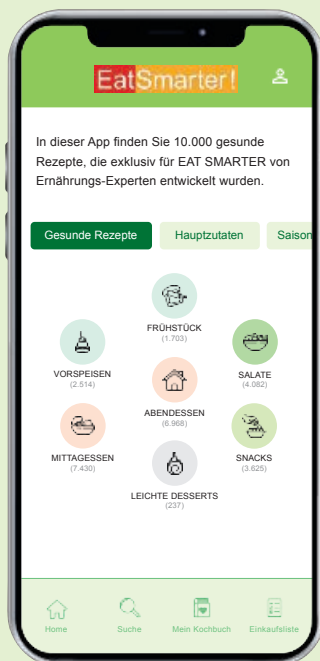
EatSmarter!

In dieser App finden Sie 10.000 gesunde Rezepte, die exklusiv für EAT SMARTER von Ernährungs-Experten entwickelt wurden.

Gesunde Rezepte
Hauptzutaten
Saison

FRÜHSTÜCK
(1.703)

VORSPEISEN
(2.514)

SALATE
(4.082)

ABENDESSEN
(6.968)

MITTAGESSEN
(7.430)

SNACKS
(3.625)

LEICHTE DESSERTS
(237)

Home
Suche
Mein Kochbuch
Einkaufsliste